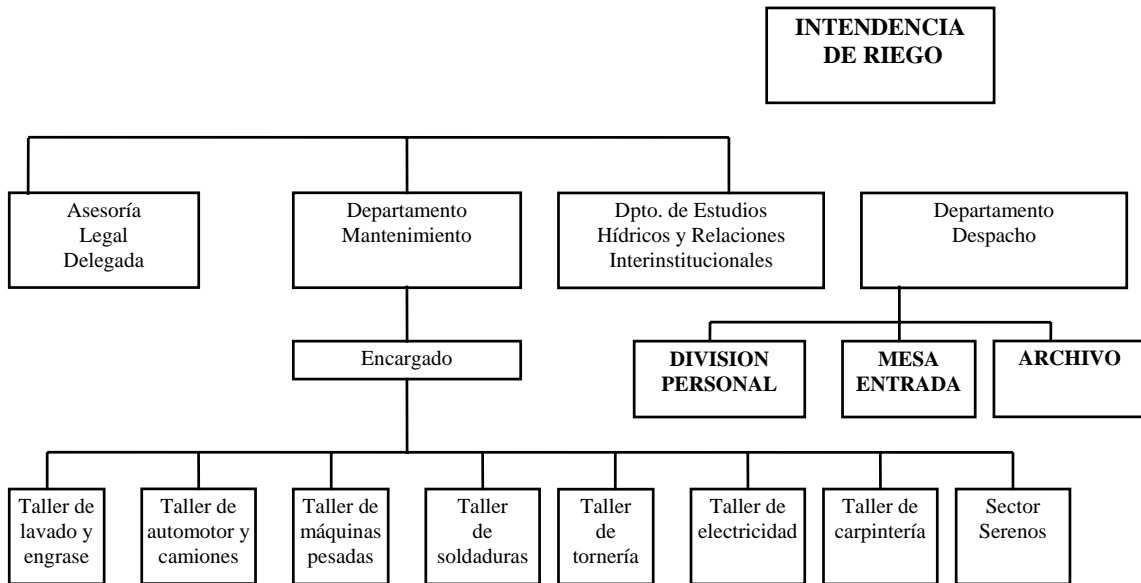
INTENDENCIA DE RIEGO

Asesoría Legal Delegada

Departamento Mantenimiento

Dpto. de Estudios Hídricos y Relaciones Interinstitucionales

Departamento Despacho

DIVISION PERSONAL

MESA ENTRADA

ARCHIVO

Encargado

Taller de lavado y engrase

Taller de automotor y camiones

Taller de máquinas pesadas

Taller de soldaduras

Taller de tornería

Taller de electricidad

Taller de carpintería

Sector Serenos